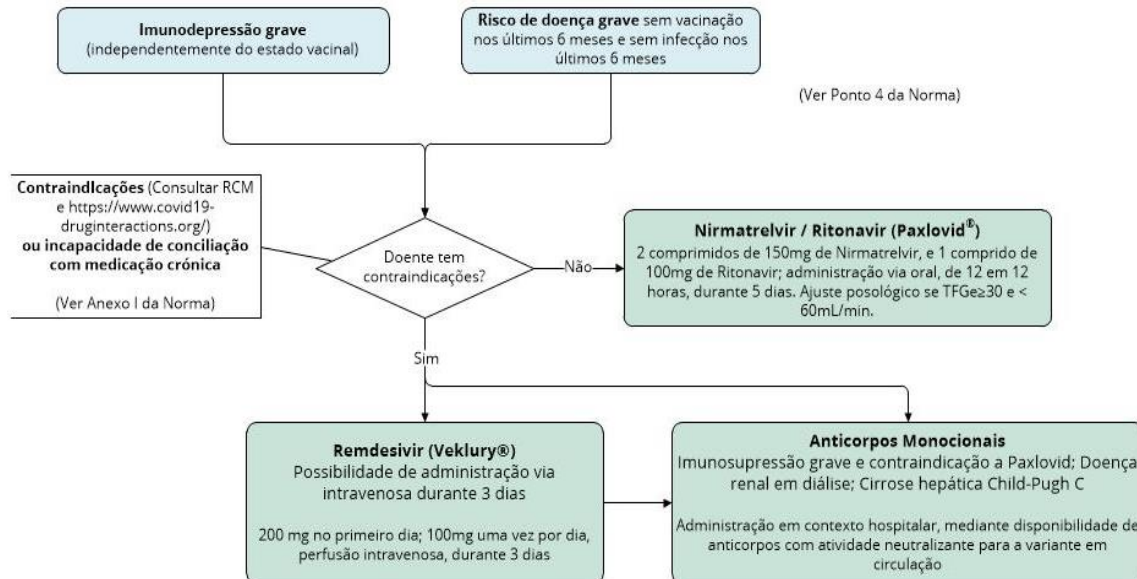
**Imunodepressão grave** (independentemente do estado vacinal)

**Risco de doença grave** sem vacinação nos últimos 6 meses e sem infecção nos últimos 6 meses

(Ver Ponto 4 da Norma)

**Contraindlcações** (Consultar RCM e https://www.covid19-druginteractions.org/) **ou incapacidade de conciliação com medicação crónica**

(Ver Anexo I da Norma)

Doente tem contraindicações?

Não

**Nirmatrelvir / Ritonavir (Paxlovid®)**
2 comprimidos de 150mg de Nirmatrelvir, e 1 comprido de 100mg de Ritonavir; administração via oral, de 12 em 12 horas, durante 5 dias. Ajuste posológico se TFGe≥30 e < 60mL/min.

Sim

**Remdesivir (Veklury®)**
Possibilidade de administração via intravenosa durante 3 dias

200 mg no primeiro dia; 100mg uma vez por dia, perfusão intravenosa, durante 3 dias

**Anticorpos Monocionais**
Imunosupressão grave e contraindicação a Paxlovid; Doença renal em diálise; Cirrose hepática Child-Pugh C

Administração em contexto hospitalar, mediante disponibilidade de anticorpos com atividade neutralizante para a variante em circulação